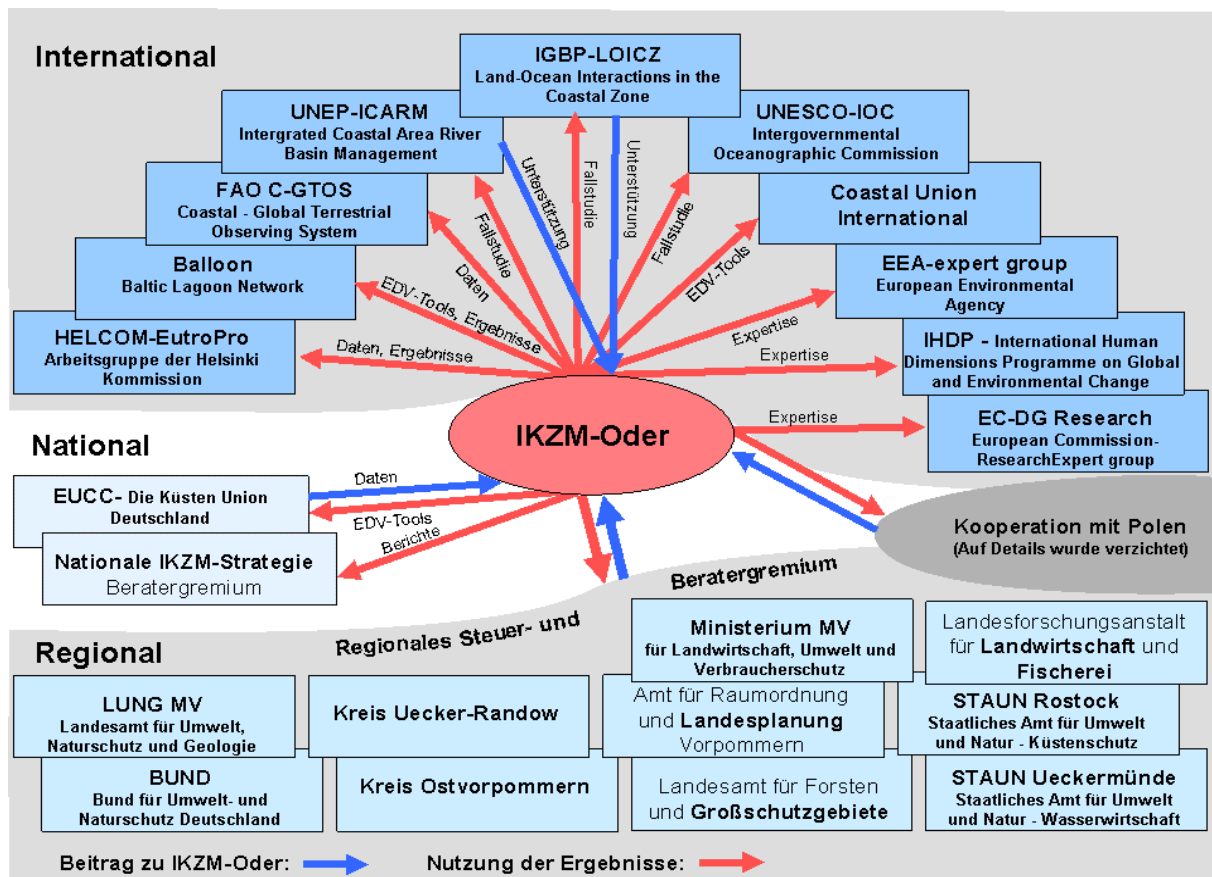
International

IGBP-LOICZ
Land-Ocean Interactions in the Coastal Zone

UNEP-ICARM
Intergrated Coastal Area River Basin Management

UNESCO-IOC
Intergovernmental Oceanographic Commission

FAO C-GTOS
Coastal - Global Terrestrial Observing System

Coastal Union International

Balloon
Baltic Lagoon Network

EEA-expert group
European Environmental Agency

HELCOM-EutroPro
Arbeitsgruppe der Helsinki Kommission

IHDP - International Human Dimensions Programme on Global and Environmental Change

Unterstützung

Fallstudie

Unterstützung

Fallstudie

Fallstudie

Daten

EDV-Tools

EDV-Tools, Ergebnisse

Daten, Ergebnisse

Expertise

Expertise

Expertise

National

IKZM-Oder

EC-DG Research
European Commission-ResearchExpert group

Daten

EUCC- Die Küsten Union Deutschland

EDV-Tools

Berichte

Nationale IKZM-Strategie
Beratergremium

Kooperation mit Polen
(Auf Details wurde verzichtet)

Regionales Steuer- und Beratergremium

Regional

Ministerium MV
für Landwirtschaft, Umwelt und Verbraucherschutz

Landesforschungsanstalt für Landwirtschaft und Fischerei

LUNG MV
Landesamt für Umwelt, Naturschutz und Geologie

Kreis Uecker-Randow

Amt für Raumordnung und Landesplanung Vorpommern

STAUN Rostock
Staatliches Amt für Umwelt und Natur - Küstenschutz

BUND
Bund für Umwelt- und Naturschutz Deutschland

Kreis Ostvorpommern

Landesamt für Forsten und Großschutzgebiete

STAUN Ueckermünde
Staatliches Amt für Umwelt und Natur - Wasserwirtschaft

Beitrag zu IKZM-Oder:

Nutzung der Ergebnisse: